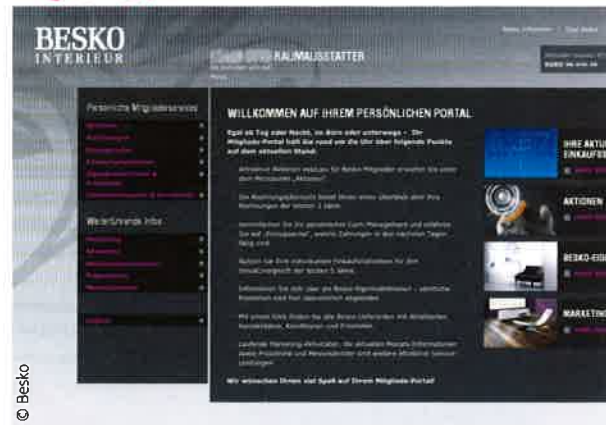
BESKO INTERIEUR

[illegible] RAUMAUSSTATTER

Persönliche Mitgliederservice

Weiterführende Infos

WILLKOMMEN AUF IHREM PERSÖNLICHEN PORTAL

Egal ob Tag oder Nacht, im Büro oder unterwegs – Ihr Mitglieds-Portal hält Sie rund um die Uhr über folgende Punkte auf dem aktuellen Stand:

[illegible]

Wir wünschen Ihnen viel Spaß auf Ihrem Mitglieds-Portal!

IHRE AKTU EINKAUFE

AKTIONEN

BESKO-EIG

MARKETIN

© Besko